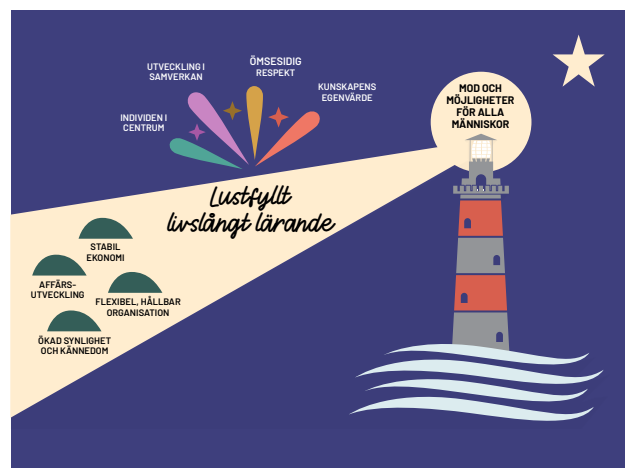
UTVECKLING I SAMVERKAN

ÖMSESIDIG RESPEKT

KUNSKAPENS EGENVÄRDE

INDIVIDEN I CENTRUM

MOD OCH MÖJLIGHETER FÖR ALLA MÄNNISKOR

Lustfyllt livslångt lärande

STABIL EKONOMI

AFFÄRS-UTVECKLING

FLEXIBEL, HÅLLBAR ORGANISATION

ÖKAD SYNLIGHET OCH KÄNNEDOM